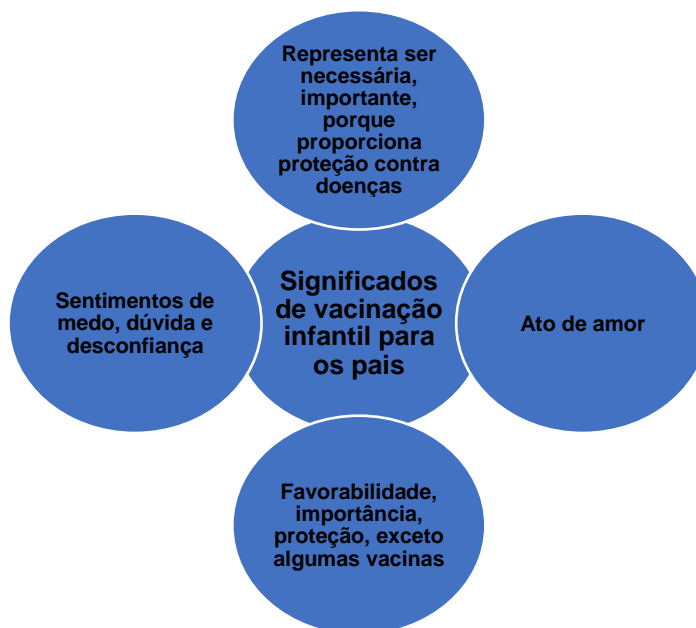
Significados de vacinação infantil para os pais

Representa ser necessária, importante, porque proporciona proteção contra doenças

Sentimentos de medo, dúvida e desconfiança

Ato de amor

Favorabilidade, importância, proteção, exceto algumas vacinas